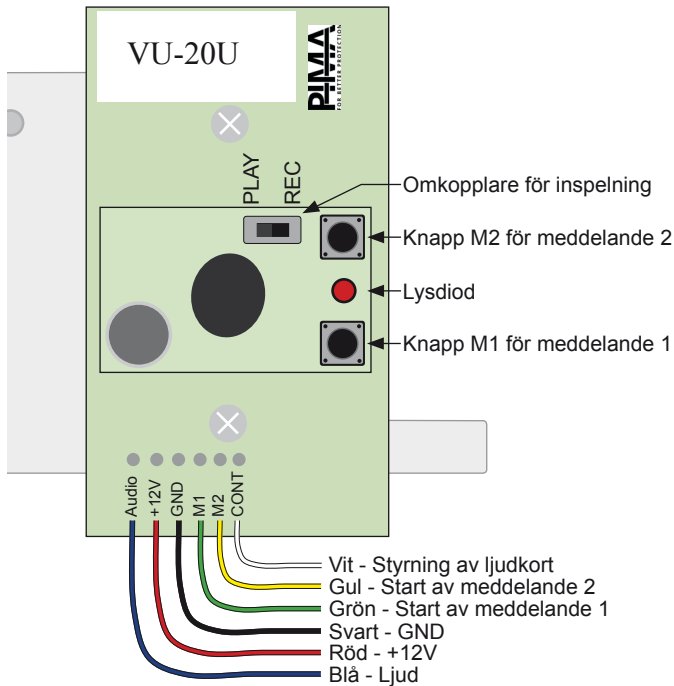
VU-20U

PIMA
FOR BETTER PROTECTION

PLAY
REC

Omkopplare för inspelning
Knapp M2 för meddelande 2
Lysdiod
Knapp M1 för meddelande 1

Audio
+12V
GND
M1
M2
CONT

Vit - Styrning av ljudkort
Gul - Start av meddelande 2
Grön - Start av meddelande 1
Svart - GND
Röd - +12V
Blå - Ljud